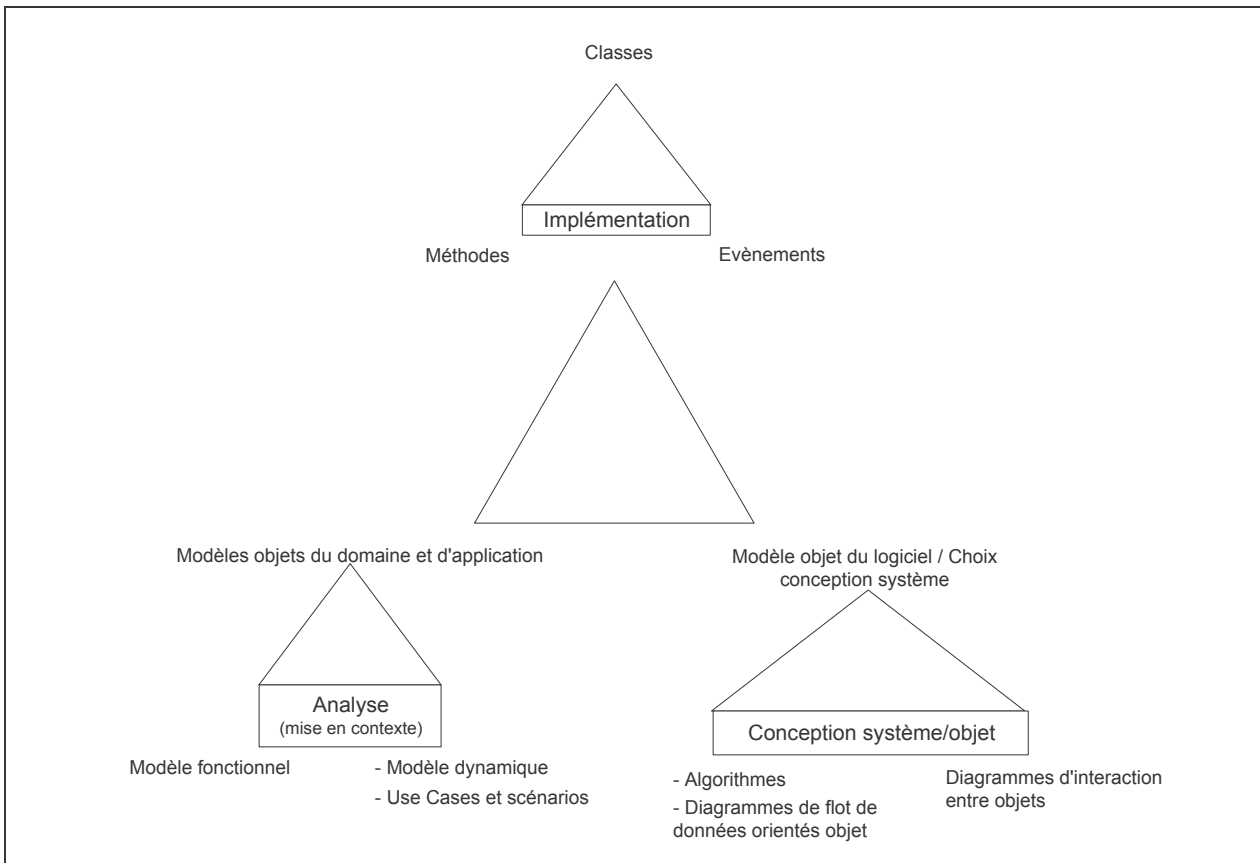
Classes

Implémentation

Méthodes

Evènements

Modèles objets du domaine et d'application

Modèle objet du logiciel / Choix conception système

Analyse
(mise en contexte)

Modèle fonctionnel

- Modèle dynamique
- Use Cases et scénarios

Conception système/objet

- Algorithmes
- Diagrammes de flot de données orientés objet

Diagrammes d'interaction entre objets